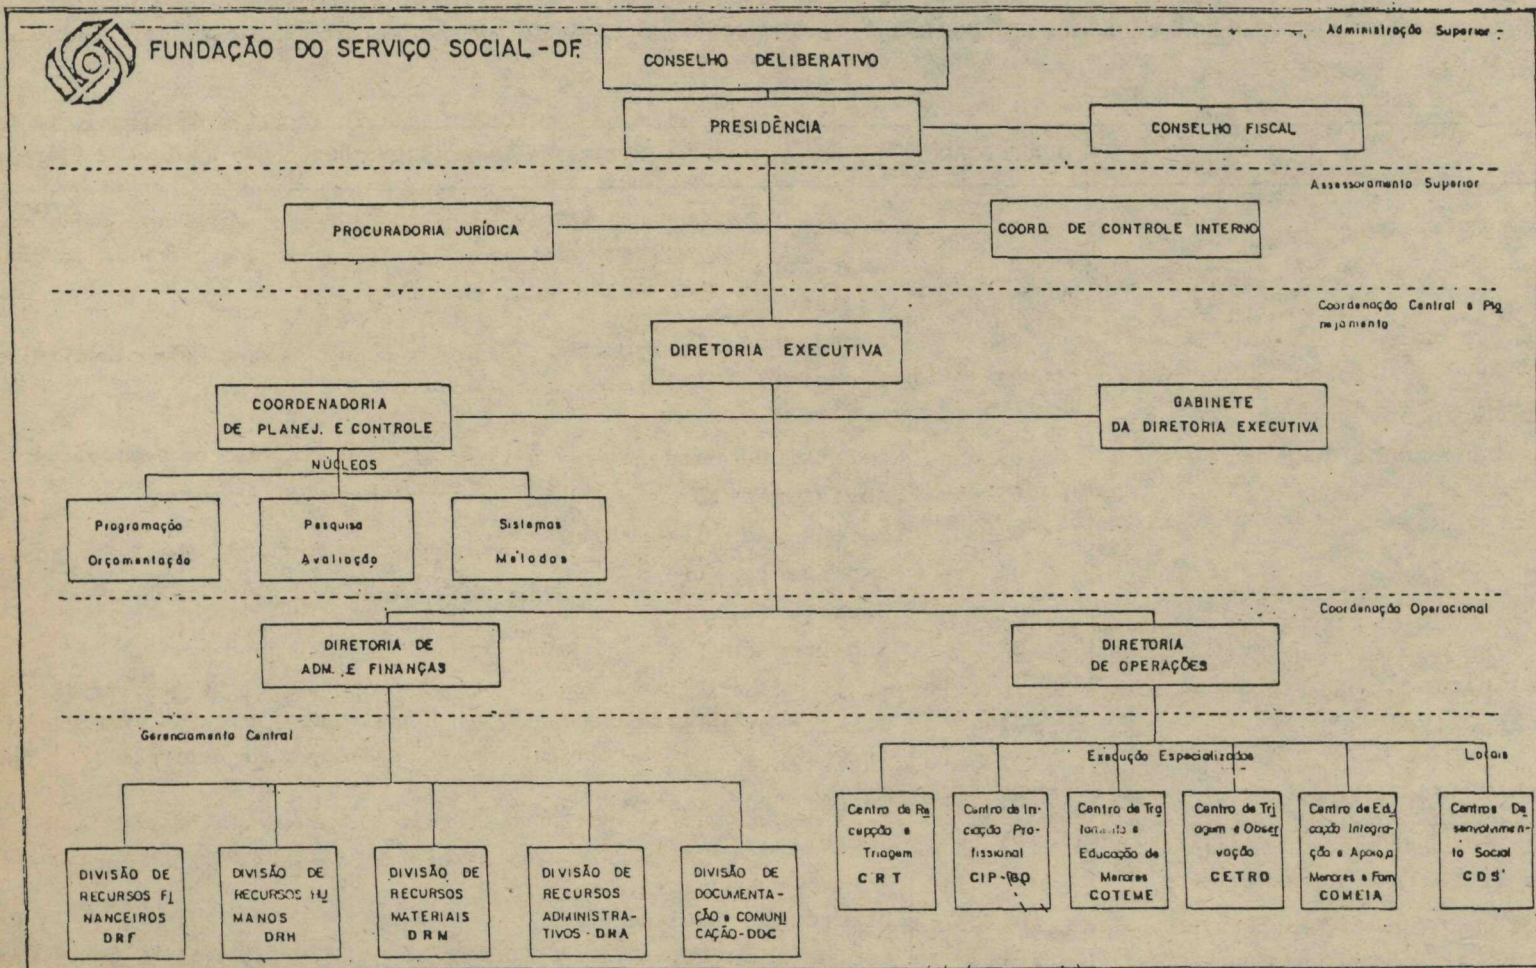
FUNDAÇÃO DO SERVIÇO SOCIAL - DF

Administração Superior

CONSELHO DELIBERATIVO

PRESIDÊNCIA

CONSELHO FISCAL

Assessoramento Superior

PROCURADORIA JURÍDICA

COORD. DE CONTROLE INTERNO

Coordenação Central e Planejamento

DIRETORIA EXECUTIVA

COORDENADORIA DE PLANEJ. E CONTROLE

GABINETE DA DIRETORIA EXECUTIVA

NÚCLEOS

Programação Orçamentação

Pesquisa Avaliação

Sistemas Metodos

Coordenação Operacional

DIRETORIA DE ADM. E FINANÇAS

DIRETORIA DE OPERAÇÕES

Gerenciamento Central

Execução Especializados

Locais

DIVISÃO DE RECURSOS FINANCEIROS DRF

DIVISÃO DE RECURSOS HUMANOS DRH

DIVISÃO DE RECURSOS MATERIAIS DRM

DIVISÃO DE RECURSOS ADMINISTRATIVOS - DRA

DIVISÃO DE DOCUMENTAÇÃO e COMUNICAÇÃO - DDC

Centro de Recepção e Triagem CRT

Centro de Iniciação Profissional CIP-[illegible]

Centro de Tratamento e Educação de Menores COTEME

Centro de Triagem e Observação CETRO

Centro de Educação Integração e Apoio a Menores e Fam. COMEIA

Centros De senvolvimento Social CDS